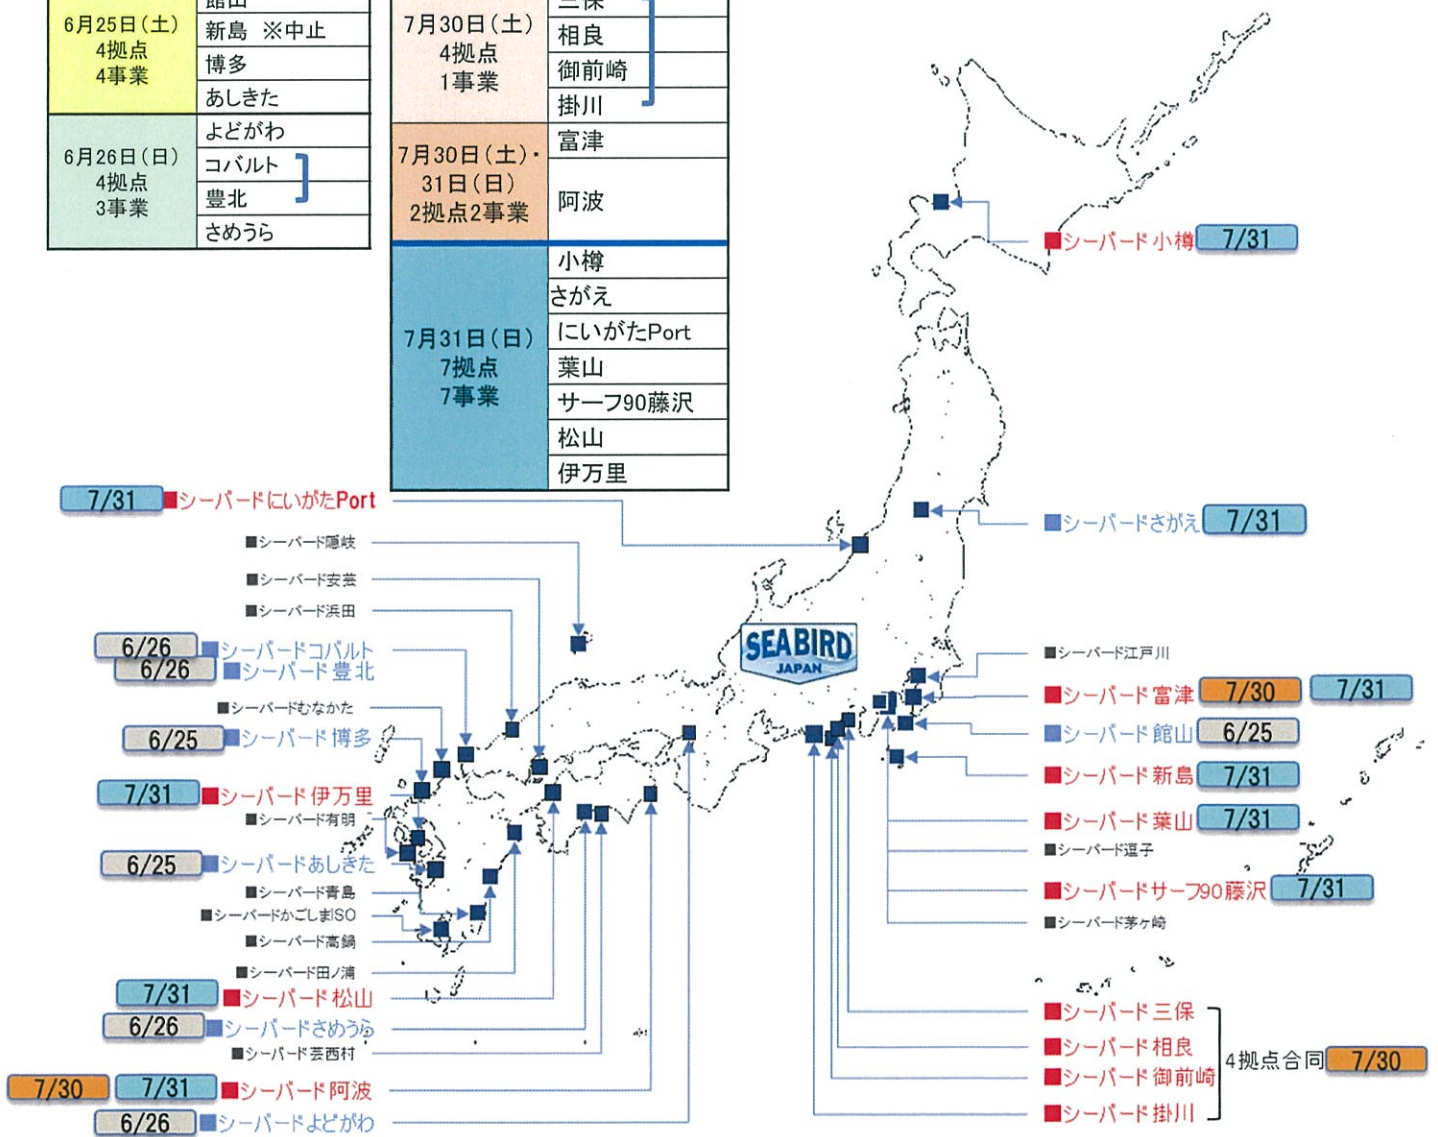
| | 館山 |
|---|---|
| 6月25日(土) 4拠点 4事業 | 新島 ※中止 |
| | 博多 |
| | あしきた |
| 6月26日(日) 4拠点 3事業 | よどがわ |
| | コバルト |
| | 豊北 |
| | さめうら |

| | 三保 |
|---|---|
| 7月30日(土) 4拠点 1事業 | 相良 |
| | 御前崎 |
| | 掛川 |
| 7月30日(土)・31日(日) 2拠点2事業 | 富津 |
| | 阿波 |
| 7月31日(日) 7拠点 7事業 | 小樽 |
| | さがえ |
| | にいがたPort |
| | 葉山 |
| | サーフ90藤沢 |
| | 松山 |
| | 伊万里 |

SEABIRD JAPAN

シーバード小樽 7/31
シーバードさがえ 7/31
7/31 シーバードにいがたPort
シーバード隠岐
シーバード安芸
シーバード浜田
6/26 シーバードコバルト
6/26 シーバード豊北
シーバードむなかた
6/25 シーバード博多
7/31 シーバード伊万里
シーバード有明
6/25 シーバードあしきた
シーバード青島
シーバードかごしまISO
シーバード高鍋
シーバード田ノ浦
7/31 シーバード松山
6/26 シーバードさめうら
シーバード芸西村
7/30 7/31 シーバード阿波
6/26 シーバードよどがわ
シーバード江戸川
シーバード富津 7/30 7/31
シーバード館山 6/25
シーバード新島 7/31
シーバード葉山 7/31
シーバード逗子
シーバードサーフ90藤沢 7/31
シーバード茅ヶ崎
シーバード三保
シーバード相良
シーバード御前崎
シーバード掛川
4拠点合同 7/30